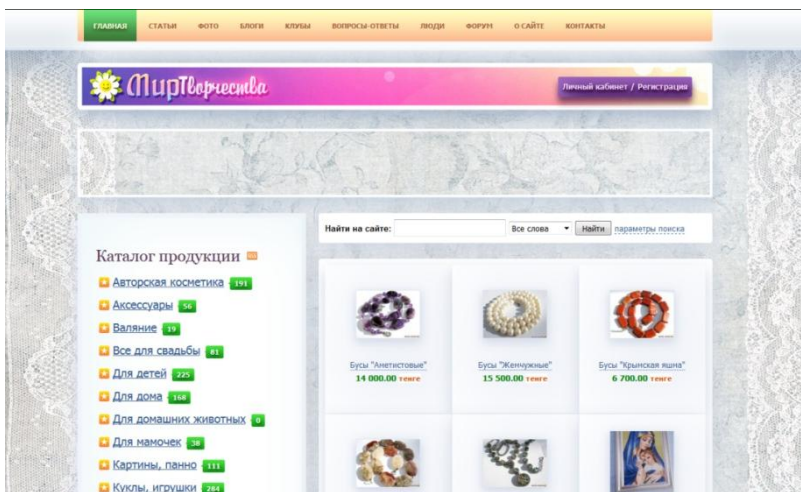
ГЛАВНАЯ СТАТЬИ ФОТО БЛОГИ КЛУБЫ ВОПРОСЫ-ОТВЕТЫ ЛЮДИ ФОРУМ О САЙТЕ КОНТАКТЫ

МирТворчества

Личный кабинет / Регистрация

Найти на сайте: Все слова Найти параметры поиска

Каталог продукции

Авторская косметика 191
Аксессуары 56
Валяние 19
Все для свадьбы 81
Для детей 225
Для дома 168
Для домашних животных 0
Для мамочек 38
Картины, панно 111
Куклы, игрушки 284

Бусы "Аметистовые"
14 000.00 тенге

Бусы "Жемчужные"
15 500.00 тенге

Бусы "Крымская яшма"
6 700.00 тенге